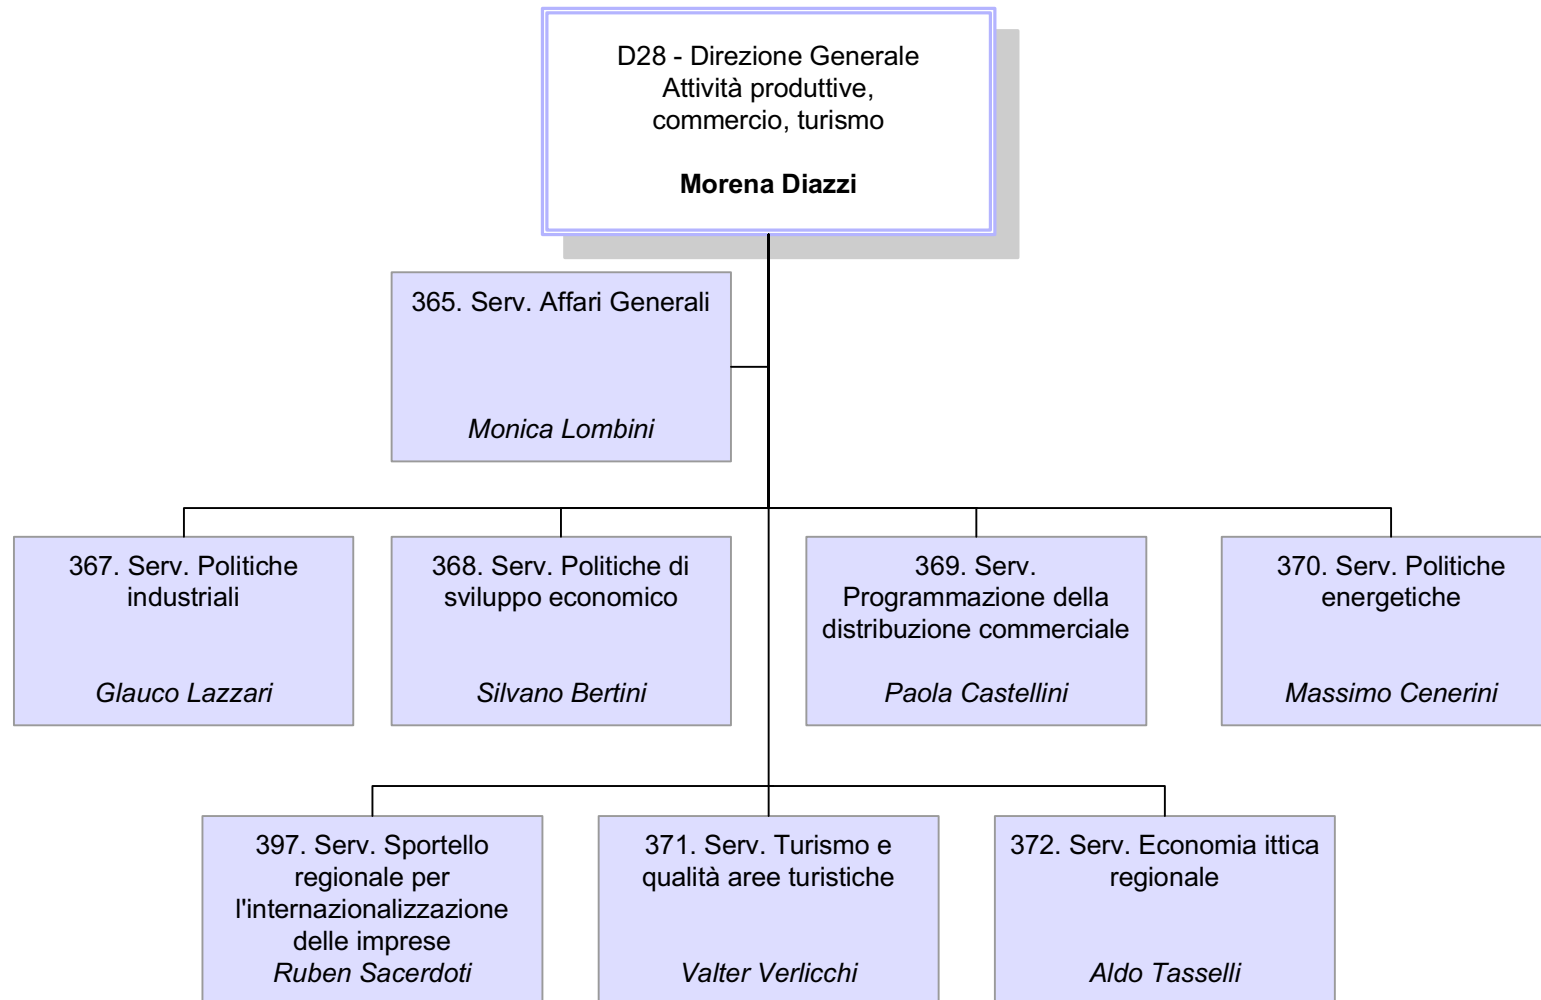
D28 - Direzione Generale
Attività produttive,
commercio, turismo

**Morena Diazzi**

365. Serv. Affari Generali

*Monica Lombini*

367. Serv. Politiche industriali

*Glauco Lazzari*

368. Serv. Politiche di sviluppo economico

*Silvano Bertini*

369. Serv. Programmazione della distribuzione commerciale

*Paola Castellini*

370. Serv. Politiche energetiche

*Massimo Cenerini*

397. Serv. Sportello regionale per l'internazionalizzazione delle imprese

*Ruben Sacerdoti*

371. Serv. Turismo e qualità aree turistiche

*Valter Verlicchi*

372. Serv. Economia ittica regionale

*Aldo Tasselli*